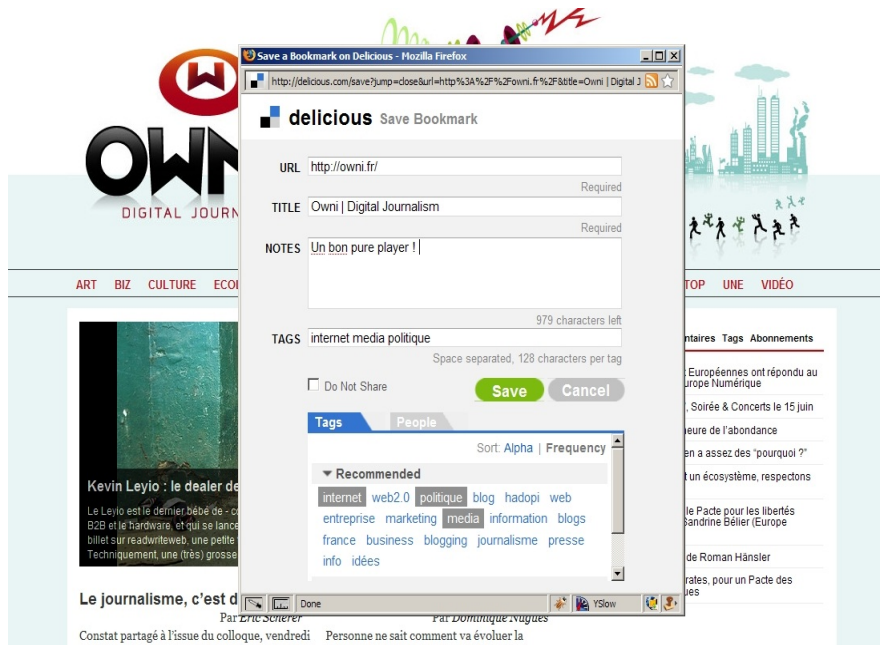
OWNI
DIGITAL JOURN

Save a Bookmark on Delicious - Mozilla Firefox

http://delicious.com/save?jump=close&url=http%3A%2F%2Fowni.fr%2F&title=Owni | Digital J

delicious Save Bookmark

URL http://owni.fr/
Required

TITLE Owni | Digital Journalism
Required

NOTES Un bon pure player !
979 characters left

TAGS internet media politique
Space separated, 128 characters per tag

Do Not Share

Save Cancel

Tags People

Sort: Alpha | Frequency

▼ Recommended

internet web2.0 politique blog hadopi web entreprise marketing media information blogs france business blogging journalisme presse info idées

Done YSlow

ART BIZ CULTURE ECO TOP UNE VIDÉO

Kevin Leyio : le dealer de

Le Leyio est le dernier bébé de - c B2B et le hardware, et qui se lance billet sur readwriteweb, une petite Techniquement, une (très) grosse

Le journalisme, c'est d

Par Eric Scherer

Constat partagé à l'issue du colloque, vendredi

Par Dominique Nugues

Personne ne sait comment va évoluer la

ntaires Tags Abonnements

Européennes ont répondu au urope Numérique

, Soirée & Concerts le 15 juin

heure de l'abondance

en a assez des "pourquoi ?"

t un écosystème, respectons

le Pacte pour les libertés Sandrine Bélier (Europe

de Roman Hänsler

rates, pour un Pacte des ues